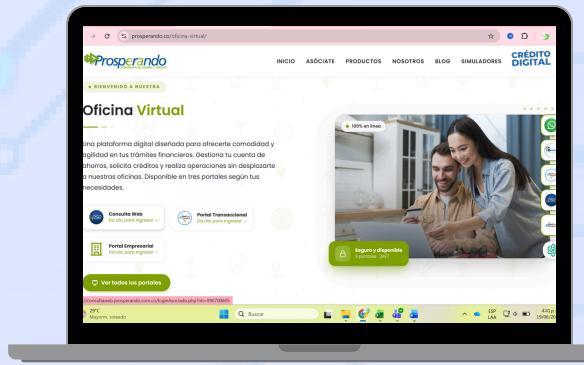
prosperando.co/oficina-virtual/

Prosperando

INICIO ASÓCIATE PRODUCTOS NOSOTROS BLOG SIMULADORES CRÉDITO DIGITAL

BIENVENIDO A NUESTRA

Oficina Virtual

Una plataforma digital diseñada para ofrecerte comodidad y agilidad en tus trámites financieros. Gestiona tu cuenta de ahorros, solicita créditos y realiza operaciones sin desplazarte a nuestras oficinas. Disponible en tres portales según tus necesidades.

Consulta Web
Da clic para ingresar →

Portal Transaccional
Da clic para ingresar →

Portal Empresarial
Da clic para ingresar →

Ver todos los portales

100% en línea

Seguro y disponible
3 portales · 24/7

//consultaweb.prosperando.com.co/logeAsociado.php?id=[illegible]

29°C
Mayorm. soleado

Buscar

ESP
LAA

4:41 p.
20/06/20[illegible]